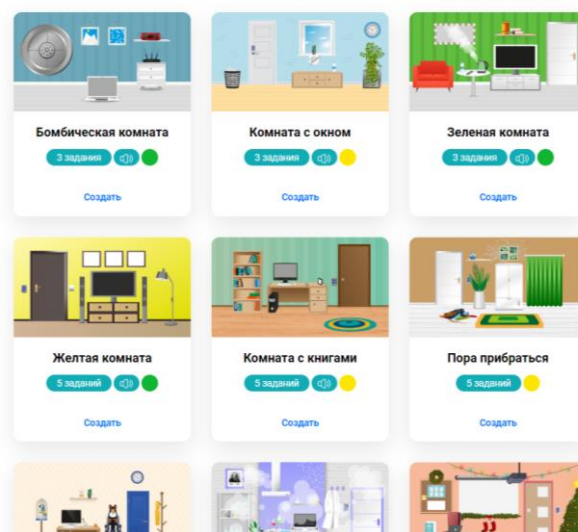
Бомбическая комната
3 задания
Создать

Комната с окном
3 задания
Создать

Зеленая комната
3 задания
Создать

Желтая комната
5 заданий
Создать

Комната с книгами
5 заданий
Создать

Пора прибраться
5 заданий
Создать